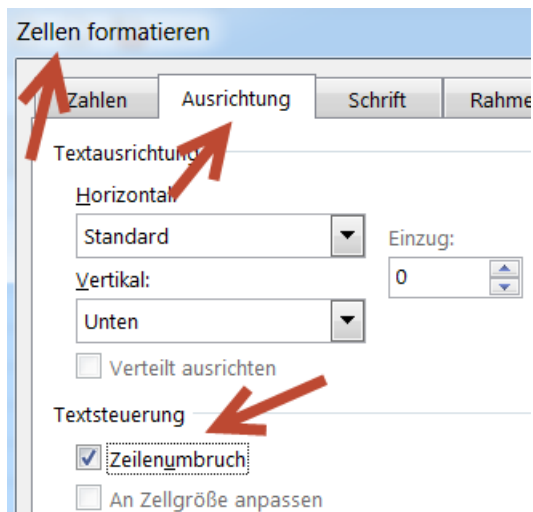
Zellen formatieren

Zahlen | Ausrichtung | Schrift | Rahme

Textausrichtung

Horizontal:

Standard

Einzug:

0

Vertikal:

Unten

Verteilt ausrichten

Textsteuerung

Zeilenumbruch

An Zellgröße anpassen